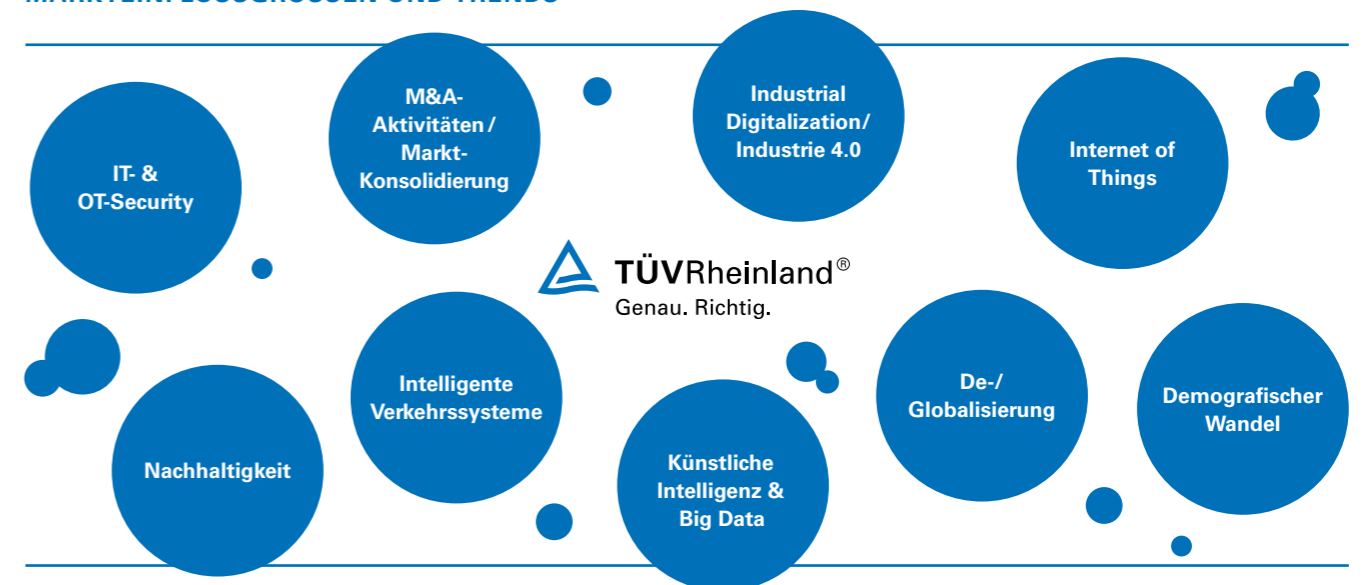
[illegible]

IT- & OT-Security

M&A-Aktivitäten / Markt-Konsolidierung

Industrial Digitalization/ Industrie 4.0

Internet of Things

TÜVRheinland®
Genau. Richtig.

Intelligente Verkehrssysteme

De-/ Globalisierung

Demografischer Wandel

Nachhaltigkeit

Künstliche Intelligenz & Big Data